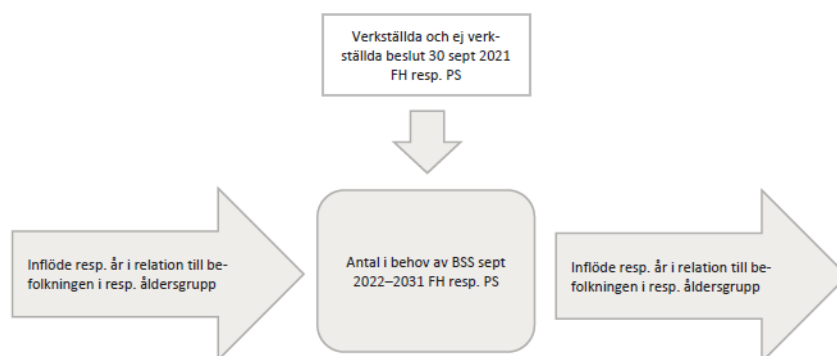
Verkställda och ej verkställda beslut 30 sept 2021 FH resp. PS

Inflöde resp. år i relation till befolkningen i resp. åldersgrupp

Antal i behov av BSS sept 2022–2031 FH resp. PS

Inflöde resp. år i relation till befolkningen i resp. åldersgrupp